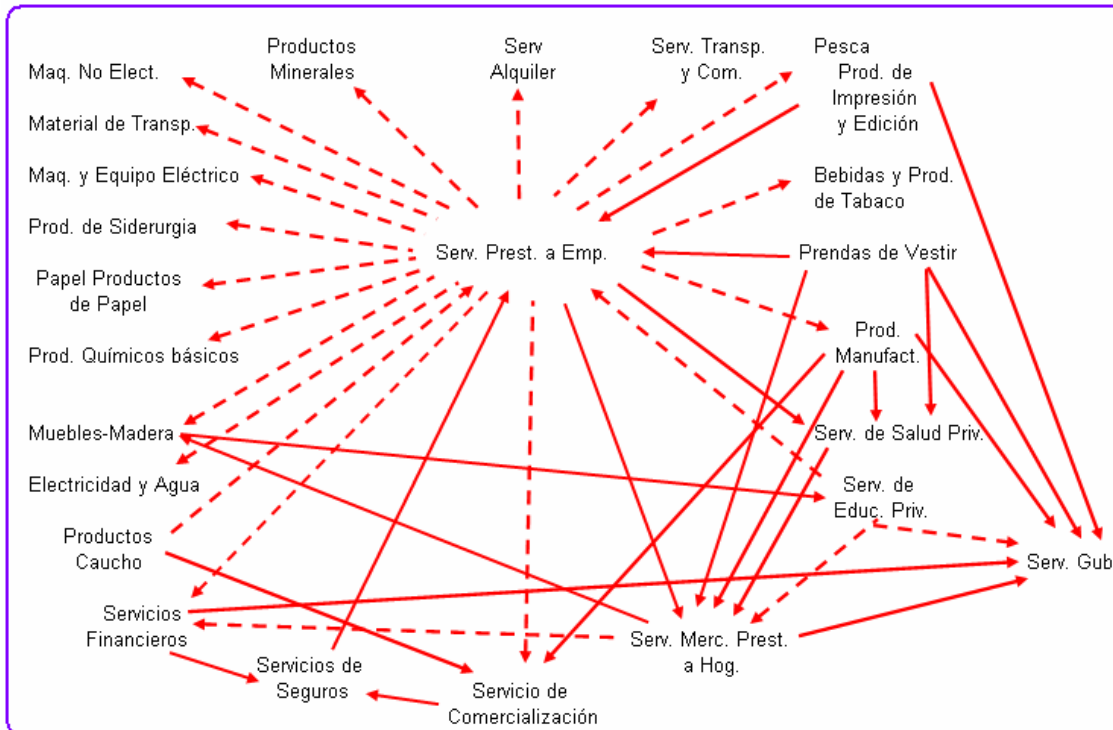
Maq. No Elect.

Productos Minerales

Serv Alquiler

Serv. Transp. y Com.

Pesca

Prod. de Impresión y Edición

Material de Transp.

Maq. y Equipo Eléctrico

Bebidas y Prod. de Tabaco

Prod. de Siderurgia

Serv. Prest. a Emp.

Prendas de Vestir

Papel Productos de Papel

Prod. Manufact.

Prod. Químicos básicos

Muebles-Madera

Serv. de Salud Priv.

Electricidad y Agua

Serv. de Educ. Priv.

Productos Caucho

Serv. Gub

Servicios Financieros

Serv. Merc. Prest. a Hog.

Servicios de Seguros

Servicio de Comercialización